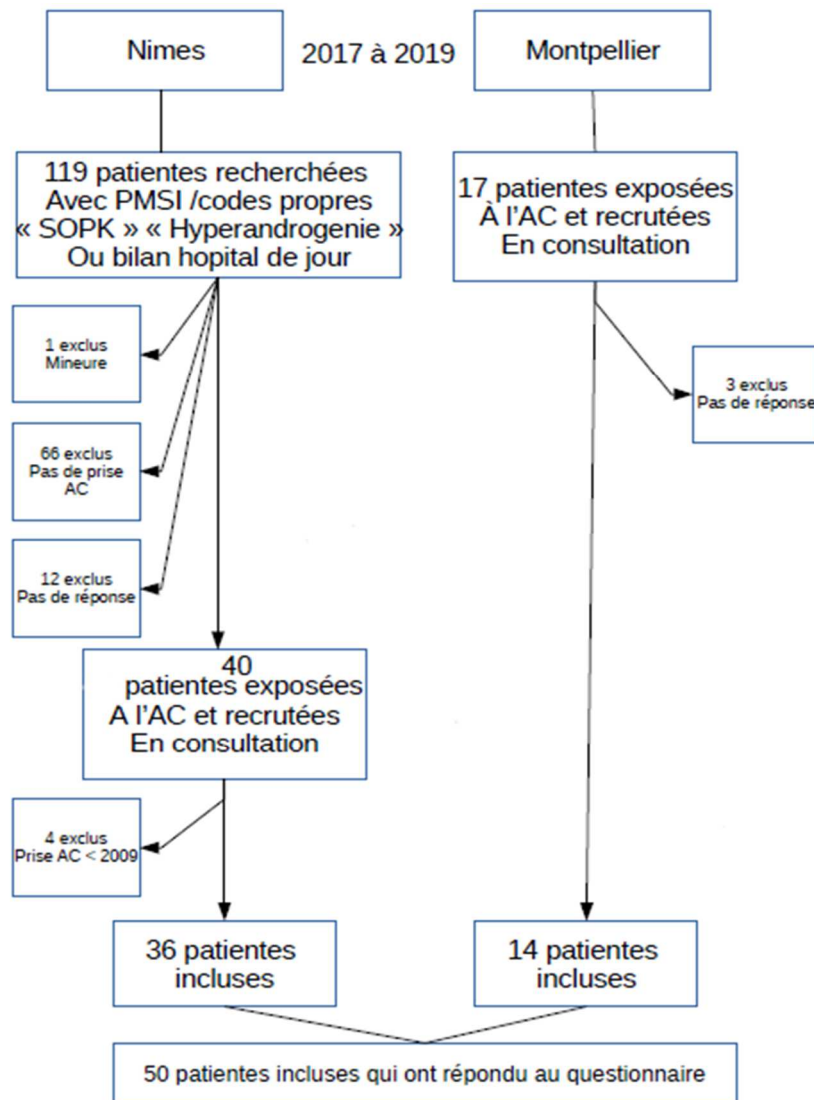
Nimes

2017 à 2019

Montpellier

119 patientes recherchées Avec PMSI /codes propres « SOPK » « Hyperandrogenie » Ou bilan hopital de jour

17 patientes exposées À l'AC et recrutées En consultation

1 exclus Mineure

66 exclus Pas de prise AC

12 exclus Pas de réponse

3 exclus Pas de réponse

40 patientes exposées A l'AC et recrutées En consultation

4 exclus Prise AC < 2009

36 patientes incluses

14 patientes incluses

50 patientes incluses qui ont répondu au questionnaire